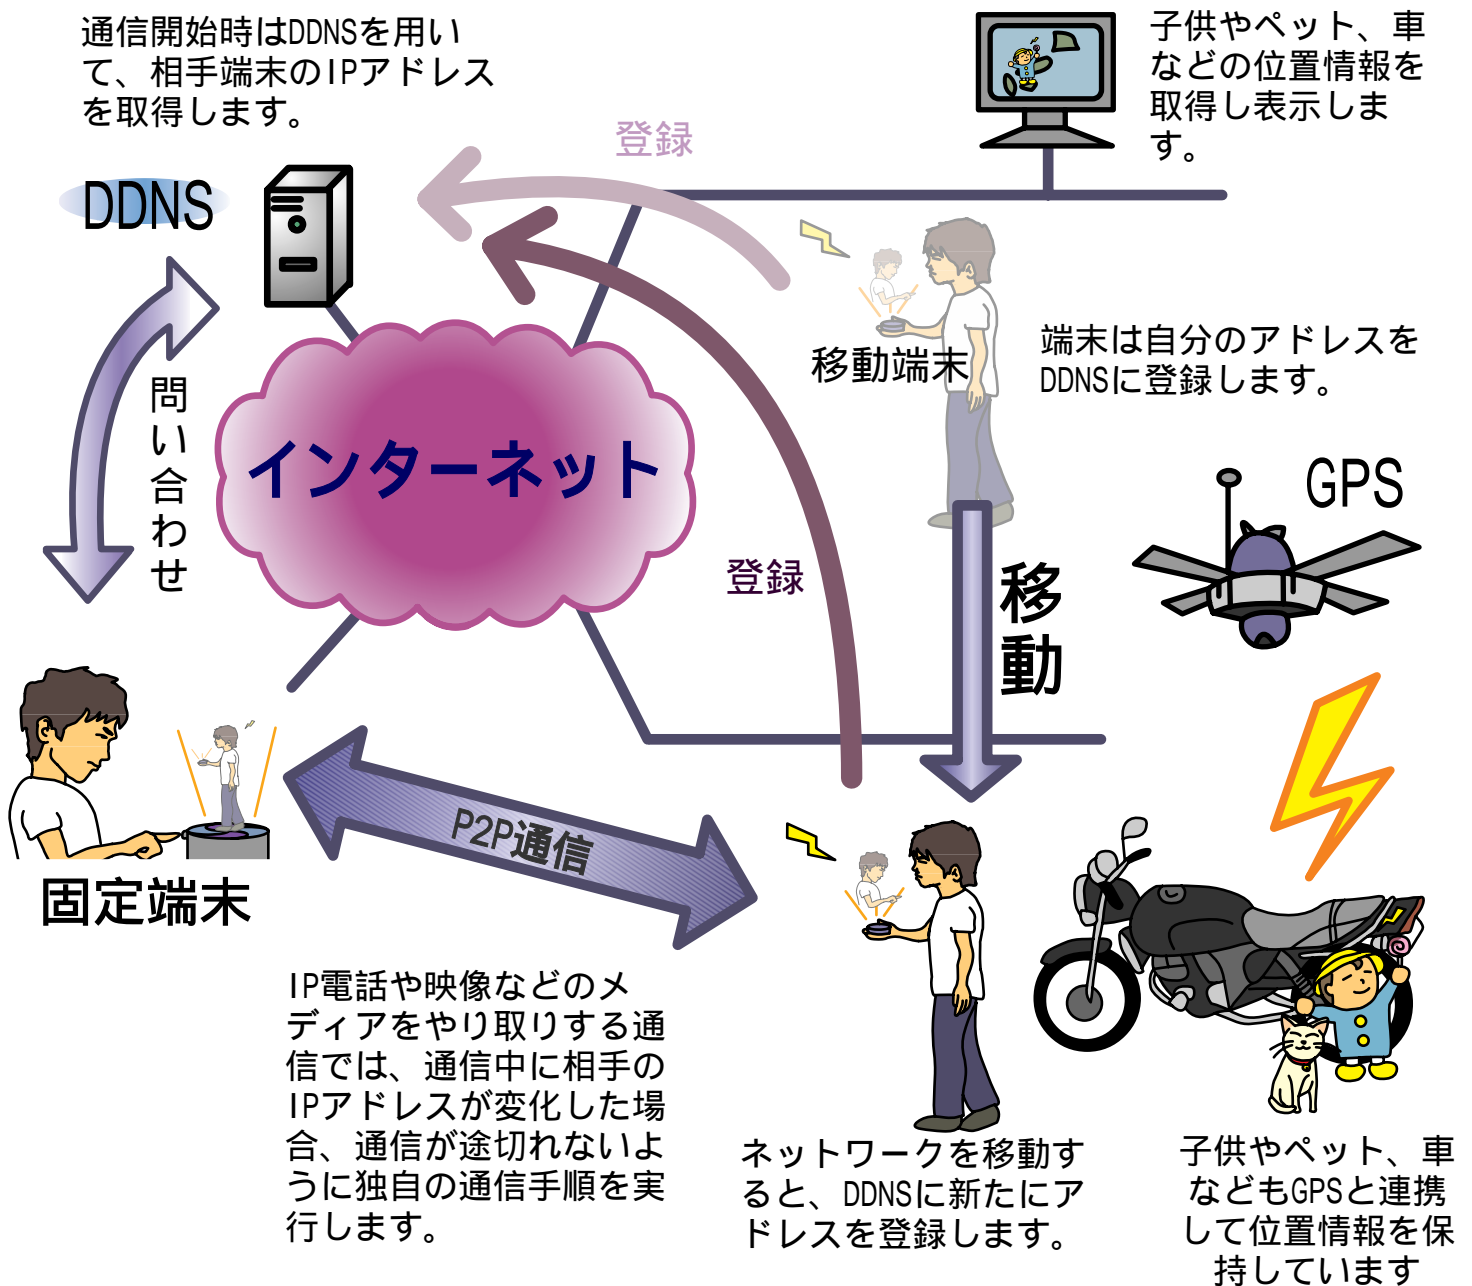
通信開始時はDDNSを用いて、相手端末のIPアドレスを取得します。

子供やペット、車などの位置情報を取得し表示します。

登録

DDNS

問い合わせ

移動端末

端末は自分のアドレスをDDNSに登録します。

インターネット

GPS

登録

移動

固定端末

P2P通信

IP電話や映像などのメディアをやり取りする通信では、通信中に相手のIPアドレスが変化した場合、通信が途切れないように独自の通信手順を実行します。

ネットワークを移動すると、DDNSに新たにアドレスを登録します。

子供やペット、車などもGPSと連携して位置情報を保持しています